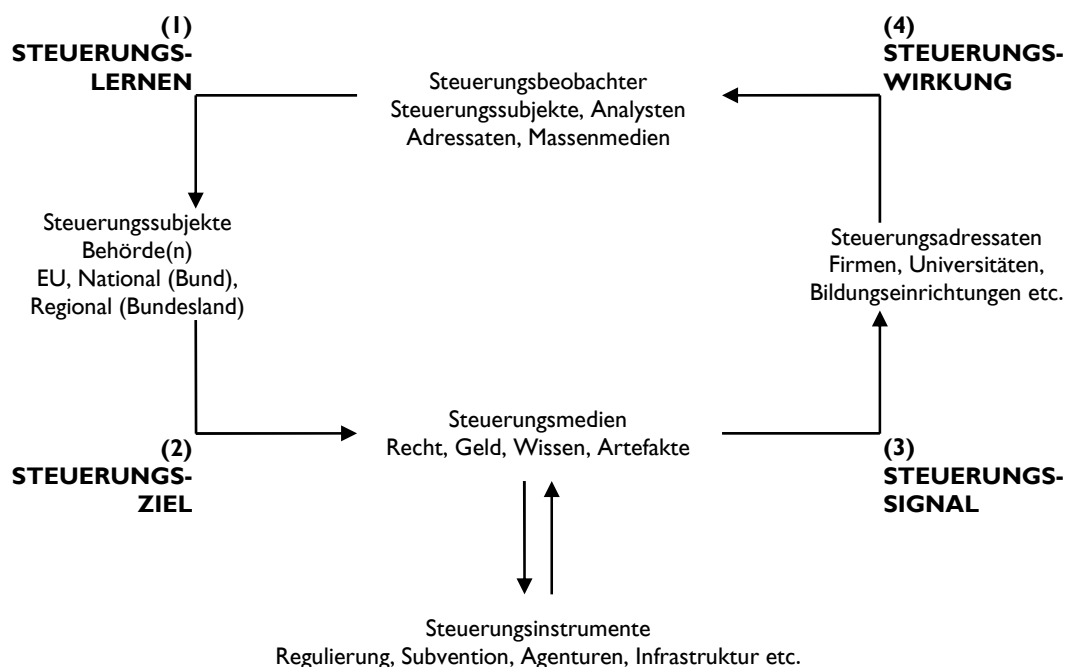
(1)
STEUERUNGS-
LERNEN

Steuerungsbeobachter
Steuerungssubjekte, Analysten
Adressaten, Massenmedien

(4)
STEUERUNGS-
WIRKUNG

Steuerungssubjekte
Behörde(n)
EU, National (Bund),
Regional (Bundesland)

Steuerungsadressaten
Firmen, Universitäten,
Bildungseinrichtungen etc.

(2)
STEUERUNGS-
ZIEL

Steuerungsmedien
Recht, Geld, Wissen, Artefakte

(3)
STEUERUNGS-
SIGNAL

Steuerungsinstrumente
Regulierung, Subvention, Agenturen, Infrastruktur etc.